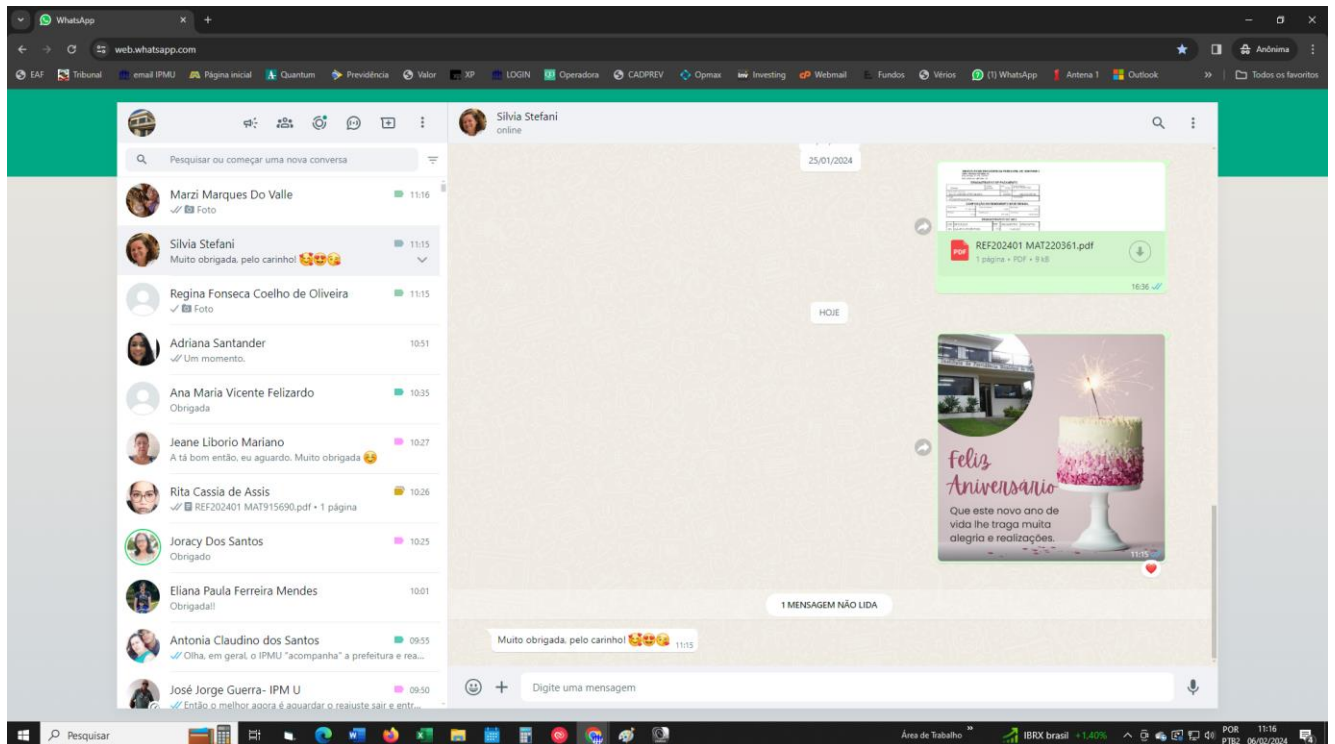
WhatsApp

web.whatsapp.com

Anônima

EAF Tribunal email IPMU Página inicial Quantum Previdência Valor XP LOGIN Operadora CADPREV Opmax Investing Webmail Fundos Vérios (1) WhatsApp Antena 1 Outlook Todos os favoritos

Pesquisar ou começar uma nova conversa

Marzi Marques Do Valle 11:16
Foto

Silvia Stefani 11:15
Muito obrigada, pelo carinho! 😘😍😘

Regina Fonseca Coelho de Oliveira 11:15
Foto

Adriana Santander 10:51
Um momento.

Ana Maria Vicente Felizardo 10:35
Obrigada

Jeane Liborio Mariano 10:27
A tá bom então, eu aguardo. Muito obrigada 😘

Rita Cassia de Assis 10:26
REF202401 MAT915690.pdf • 1 página

Joracy Dos Santos 10:25
Obrigado

Eliana Paula Ferreira Mendes 10:01
Obrigada!!

Antonia Claudino dos Santos 09:55
Olha, em geral, o IPMU "acompanha" a prefeitura e rea...

José Jorge Guerra- IPM U 09:50
Então o melhor agora é aguardar o reajuste sair e entr...

Silvia Stefani
online

25/01/2024

REF202401 MAT220361.pdf
1 página • PDF • 9 kB
16:36

HOJE

Feliz Aniversário
Que este novo ano de vida lhe traga muita alegria e realizações.
11:15

1 MENSAGEM NÃO LIDA

Muito obrigada, pelo carinho! 😘😍😘 11:15

Digite uma mensagem

Pesquisar

Área de Trabalho

IBRX brasil +1,40%

POR PTB2 11:16 06/02/2024